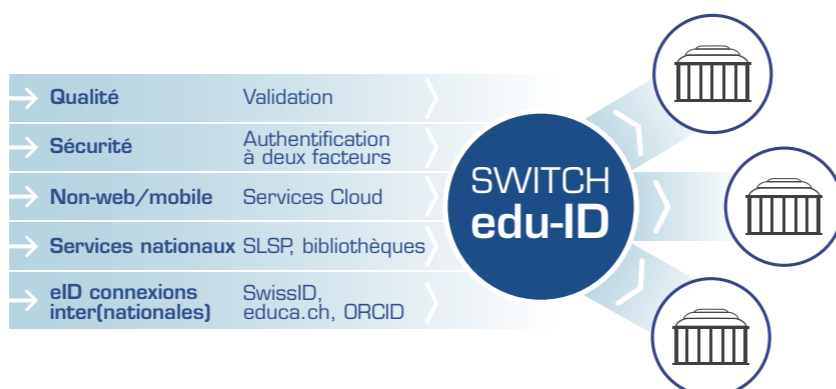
| | |
|---|---|
| Qualité | Validation |
| Sécurité | Authentification à deux facteurs |
| Non-web/mobile | Services Cloud |
| Services nationaux | SLSP, bibliothèques |
| eID connexions inter(nationales) | SwissID, educa.ch, ORCID |

SWITCH edu-ID